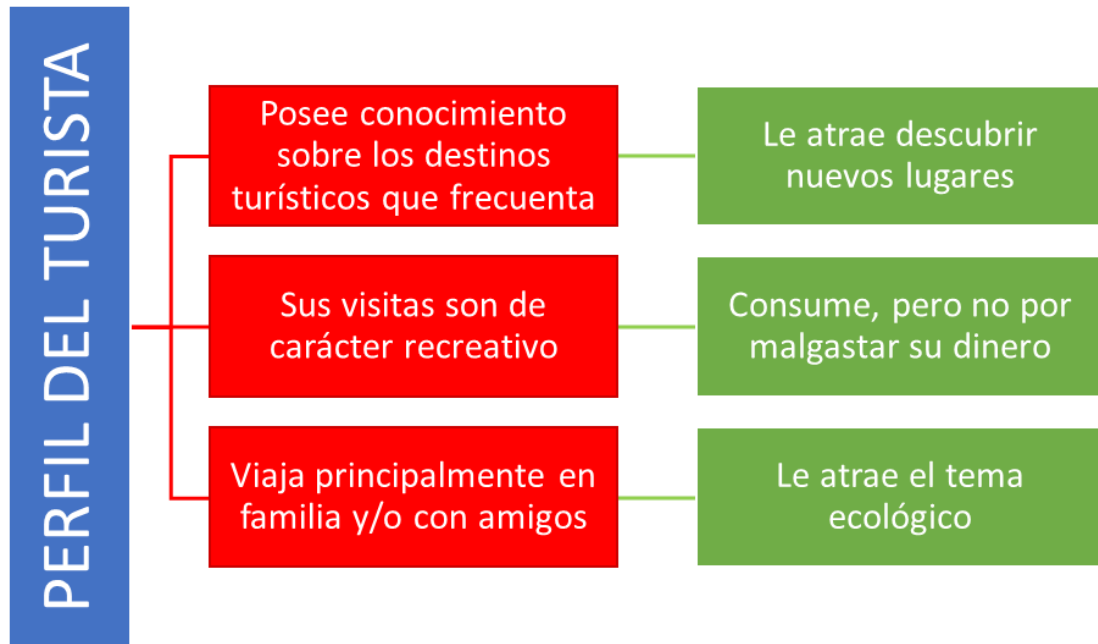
PERFIL DEL TURISTA

Posee conocimiento sobre los destinos turísticos que frecuenta

Le atrae descubrir nuevos lugares

Sus visitas son de carácter recreativo

Consume, pero no por malgastar su dinero

Viaja principalmente en familia y/o con amigos

Le atrae el tema ecológico